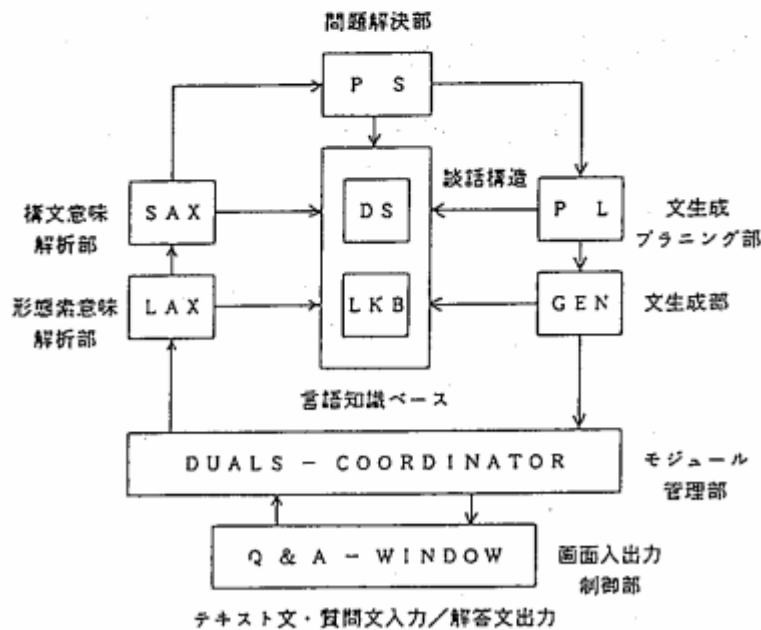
問題解決部

P S

談話構造

構文意味解析部

S A X

D S

P L

文生成プラニング部

形態素意味解析部

L A X

L K B

G E N

文生成部

言語知識ベース

D U A L S – C O O R D I N A T O R

モジュール管理部

Q & A – W I N D O W

画面入出力制御部

テキスト文・質問文入力／解答文出力